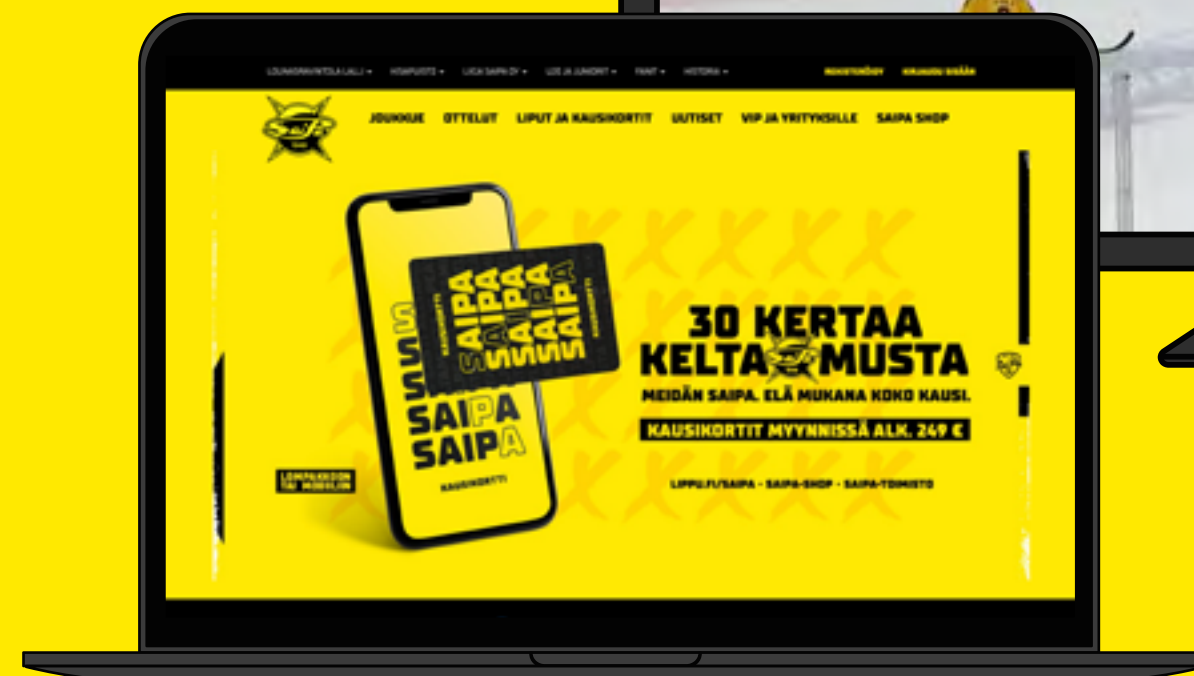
LOUNASRAVINTOLA LALLI ▾ KIIMPUISTO ▾ LIIGA SAIPA OY ▾ LIIGA JA JUNIORIT ▾ FANIT ▾ HISTORIA ▾ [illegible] KIRJAUDU SISÄÄN

JOUKKUE OTTELUT LIPUT JA KAUSIKORTIT UUTISET VIP JA YRITYKSILLE SAIPA SHOP

SAIPA SAIPA SAIPA SAIPA
KAUSIKORTTI

SAIPA SAIPA SAIPA
KAUSIKORTTI

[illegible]

30 KERTAA KELTAMUSTA
MEIDÄN SAIPA. ELÄ MUKANA KOKO KAUSI.
KAUSIKORTIT MYYNNISSÄ ALK. 249 €
LIPPU.FI/SAIPA - SAIPA-SHOP - SAIPA-TOIMISTO